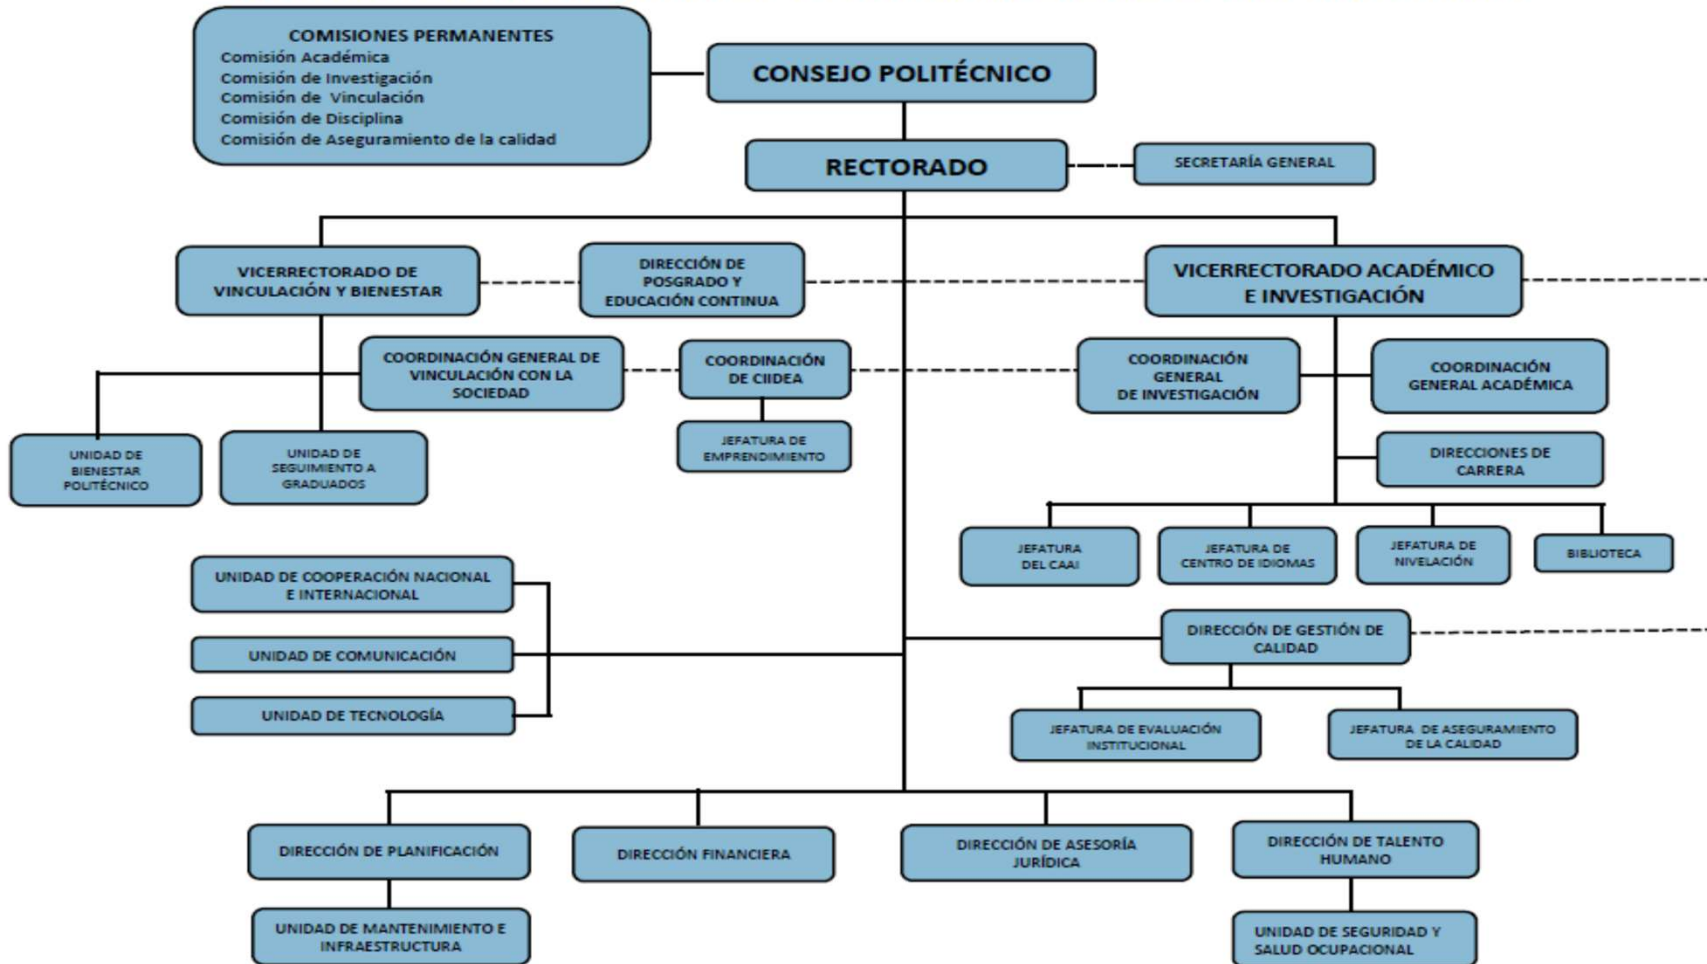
COMISIONES PERMANENTES
Comisión Académica
Comisión de Investigación
Comisión de Vinculación
Comisión de Disciplina
Comisión de Aseguramiento de la calidad

CONSEJO POLITÉCNICO

RECTORADO

SECRETARÍA GENERAL

VICERRECTORADO DE VINCULACIÓN Y BIENESTAR

DIRECCIÓN DE POSGRADO Y EDUCACIÓN CONTINUA

VICERRECTORADO ACADÉMICO E INVESTIGACIÓN

COORDINACIÓN GENERAL DE VINCULACIÓN CON LA SOCIEDAD

COORDINACIÓN DE CIIDEA

COORDINACIÓN GENERAL DE INVESTIGACIÓN

COORDINACIÓN GENERAL ACADÉMICA

UNIDAD DE BIENESTAR POLITÉCNICO

UNIDAD DE SEGUIMIENTO A GRADUADOS

JEFATURA DE EMPRENDIMIENTO

DIRECCIONES DE CARRERA

JEFATURA DEL CAAI

JEFATURA DE CENTRO DE IDIOMAS

JEFATURA DE NIVELACIÓN

BIBLIOTECA

UNIDAD DE COOPERACIÓN NACIONAL E INTERNACIONAL

UNIDAD DE COMUNICACIÓN

UNIDAD DE TECNOLOGÍA

DIRECCIÓN DE GESTIÓN DE CALIDAD

JEFATURA DE EVALUACIÓN INSTITUCIONAL

JEFATURA DE ASEGURAMIENTO DE LA CALIDAD

DIRECCIÓN DE PLANIFICACIÓN

DIRECCIÓN FINANCIERA

DIRECCIÓN DE ASESORÍA JURÍDICA

DIRECCIÓN DE TALENTO HUMANO

UNIDAD DE MANTENIMIENTO E INFRAESTRUCTURA

UNIDAD DE SEGURIDAD Y SALUD OCUPACIONAL